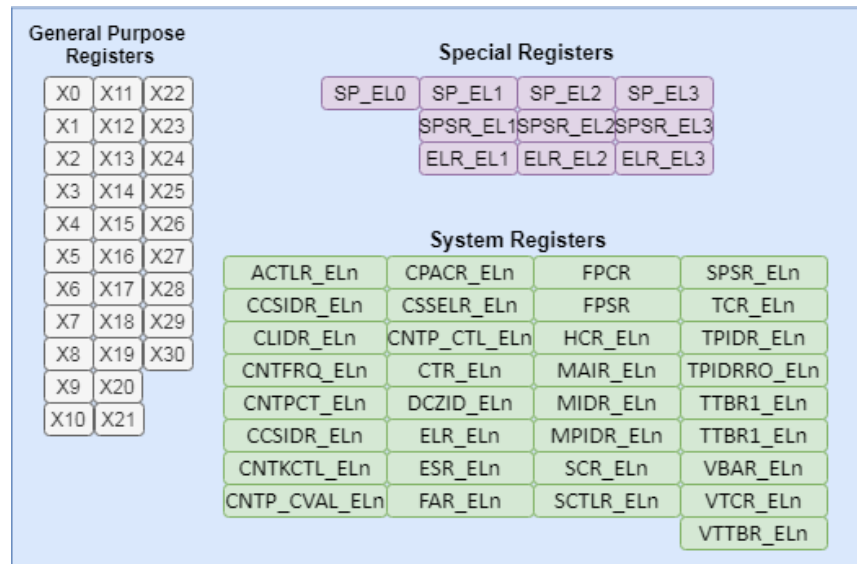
General Purpose Registers

| X0 | X11 | X22 |
|---|---|---|
| X1 | X12 | X23 |
| X2 | X13 | X24 |
| X3 | X14 | X25 |
| X4 | X15 | X26 |
| X5 | X16 | X27 |
| X6 | X17 | X28 |
| X7 | X18 | X29 |
| X8 | X19 | X30 |
| X9 | X20 | |
| X10 | X21 | |

Special Registers

| SP_EL0 | SP_EL1 | SP_EL2 | SP_EL3 |
|---|---|---|---|
| | SPSR_EL1 | SPSR_EL2 | SPSR_EL3 |
| | ELR_EL1 | ELR_EL2 | ELR_EL3 |

System Registers

| ACTLR_ELn | CPACR_ELn | FPCR | SPSR_ELn |
|---|---|---|---|
| CCSIDR_ELn | CSSELR_ELn | FPSR | TCR_ELn |
| CLIDR_ELn | CNTP_CTL_ELn | HCR_ELn | TPIDR_ELn |
| CNTFRQ_ELn | CTR_ELn | MAIR_ELn | TPIDRRO_ELn |
| CNTPCT_ELn | DCZID_ELn | MIDR_ELn | TTBR1_ELn |
| CCSIDR_ELn | ELR_ELn | MPIDR_ELn | TTBR1_ELn |
| CNTKCTL_ELn | ESR_ELn | SCR_ELn | VBAR_ELn |
| CNTP_CVAL_ELn | FAR_ELn | SCTLR_ELn | VTCR_ELn |
| | | | VTTBR_ELn |